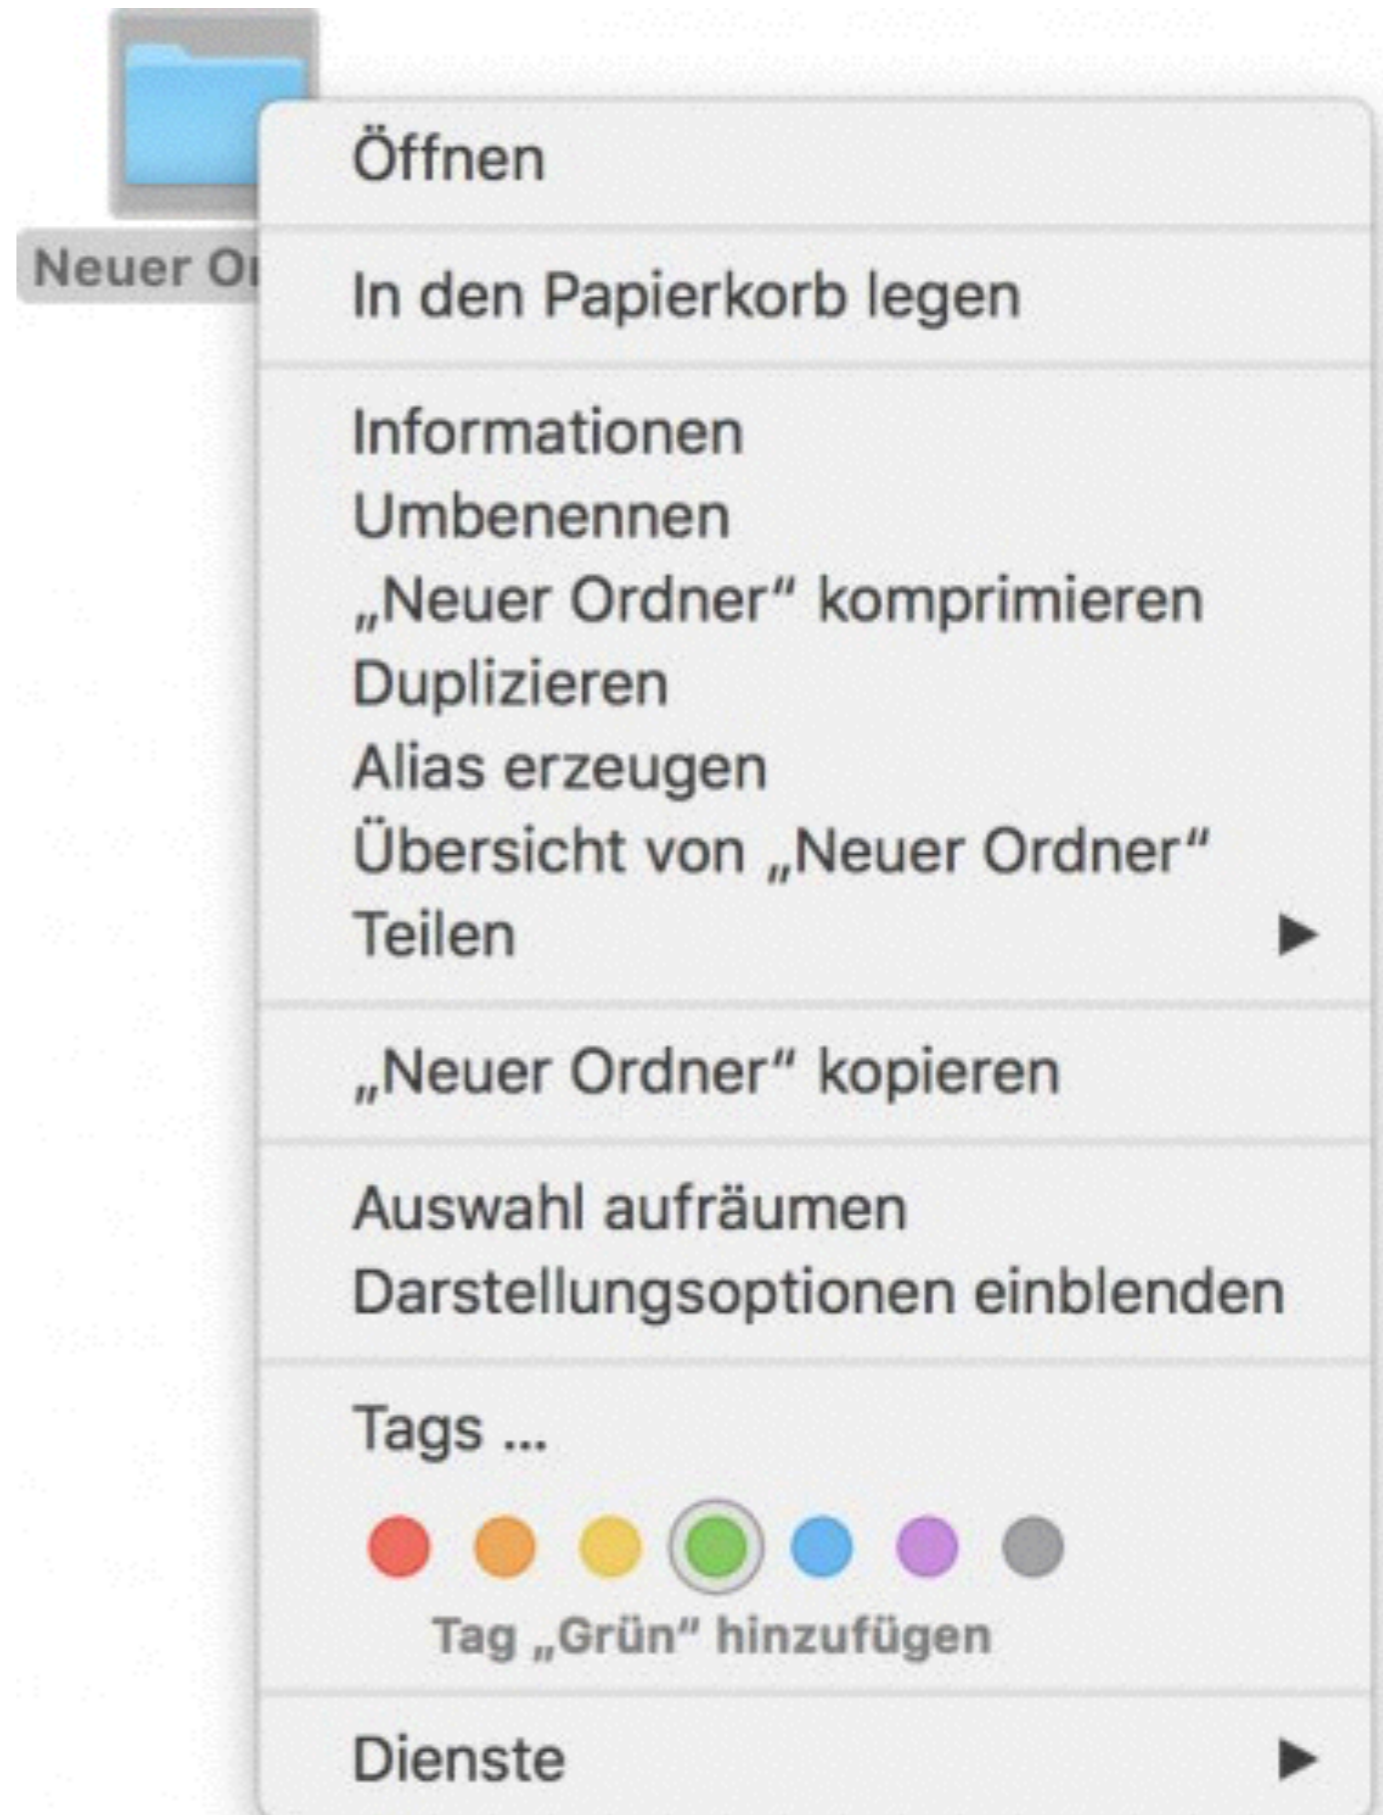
Neuer Or

Öffnen

In den Papierkorb legen

Informationen
Umbenennen
„Neuer Ordner“ komprimieren
Duplizieren
Alias erzeugen
Übersicht von „Neuer Ordner“
Teilen ▶

„Neuer Ordner“ kopieren

Auswahl aufräumen
Darstellungsoptionen einblenden

Tags ...

Tag „Grün“ hinzufügen

Dienste ▶